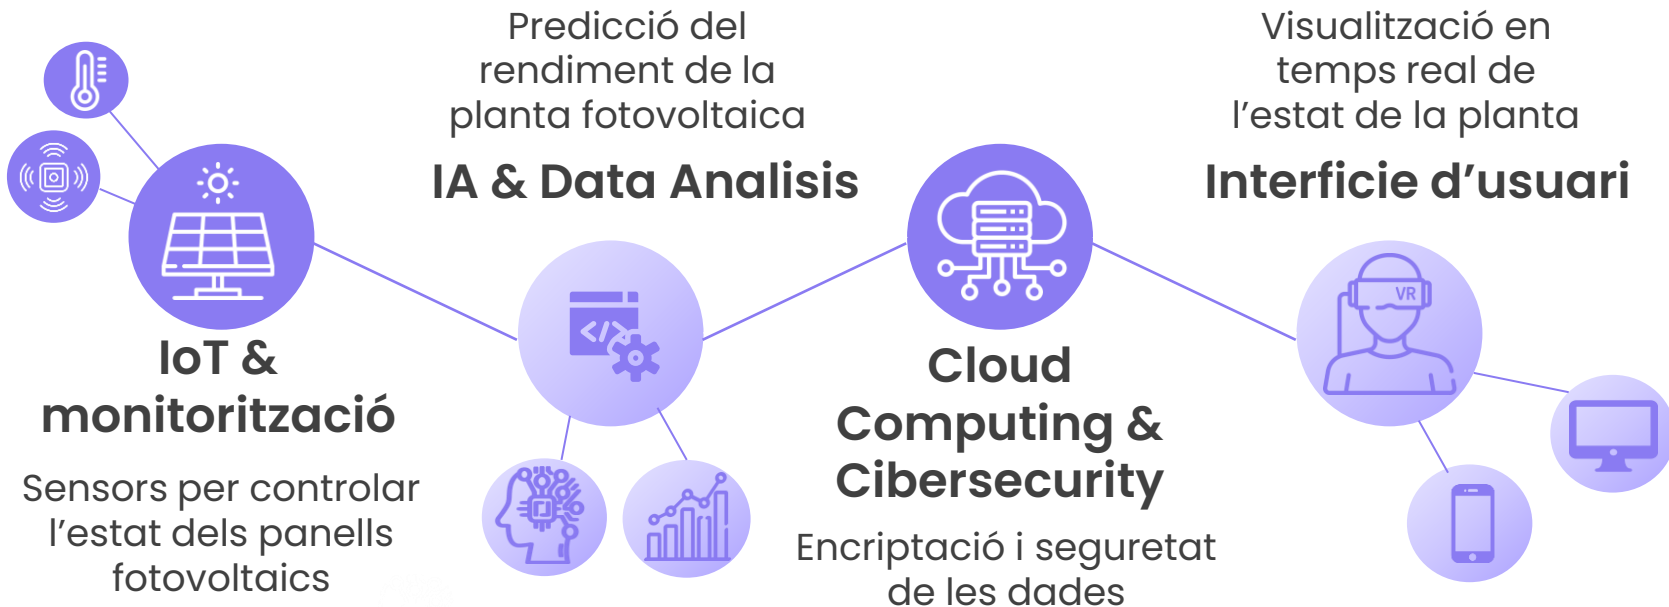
Predicció del rendiment de la planta fotovoltaica

IA & Data Analisis

Visualització en temps real de l'estat de la planta

Interficie d'usuari

IoT & monitorització

Sensors per controlar l'estat dels panells fotovoltaics

Cloud Computing & Cibersecurity

Encriptació i seguretat de les dades

VR